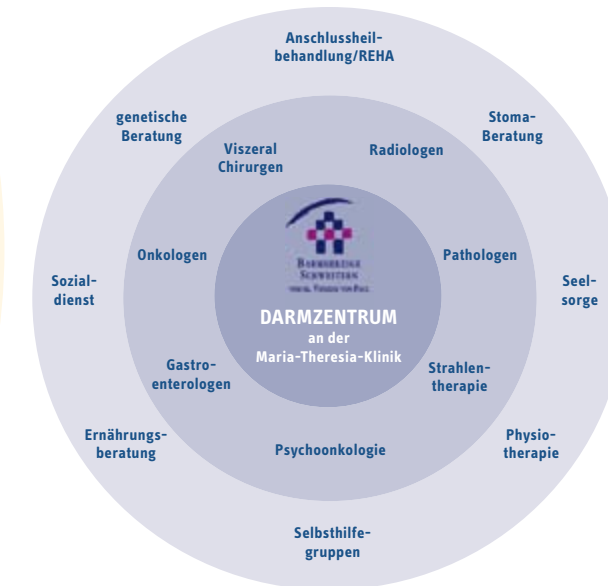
Anschlussheilbehandlung/REHA

genetische Beratung

Stoma-Beratung

Viszeral Chirurgen

Radiologen

Onkologen

Pathologen

Sozial-dienst

Seel-sorge

Barmherzige Schwestern

vom hl. Vinzenz von Paul

DARMZENTRUM
an der
Maria-Theresia-Klinik

Gastro-enterologen

Strahlen-therapie

Ernährungs-beratung

Physio-therapie

Psychoonkologie

Selbsthilfe-gruppen